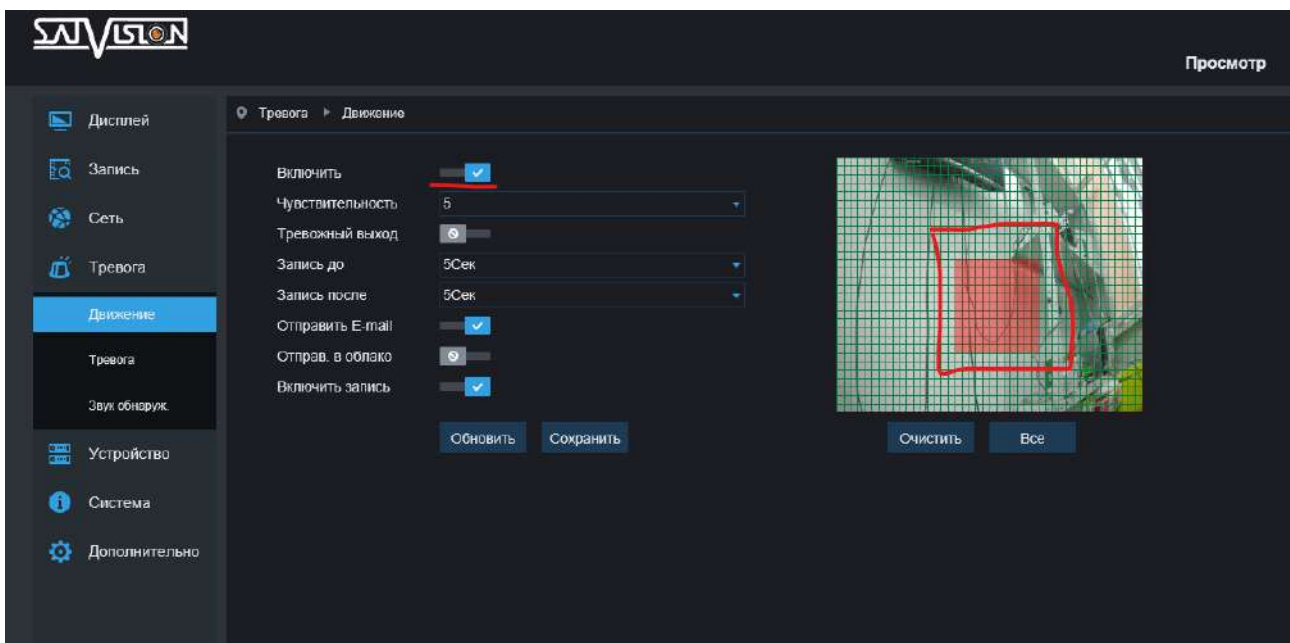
SATVISION

Просмотр

Дисплей
Запись
Сеть
Тревога
Движение
Тревога
Звук обнаруж.
Устройство
Система
Дополнительно

Тревога ▸ Движение

Включить
Чувствительность 5
Тревожный выход
Запись до 5Сек
Запись после 5Сек
Отправить E-mail
Отправ. в облако
Включить запись

Обновить
Сохранить

Очистить
Все